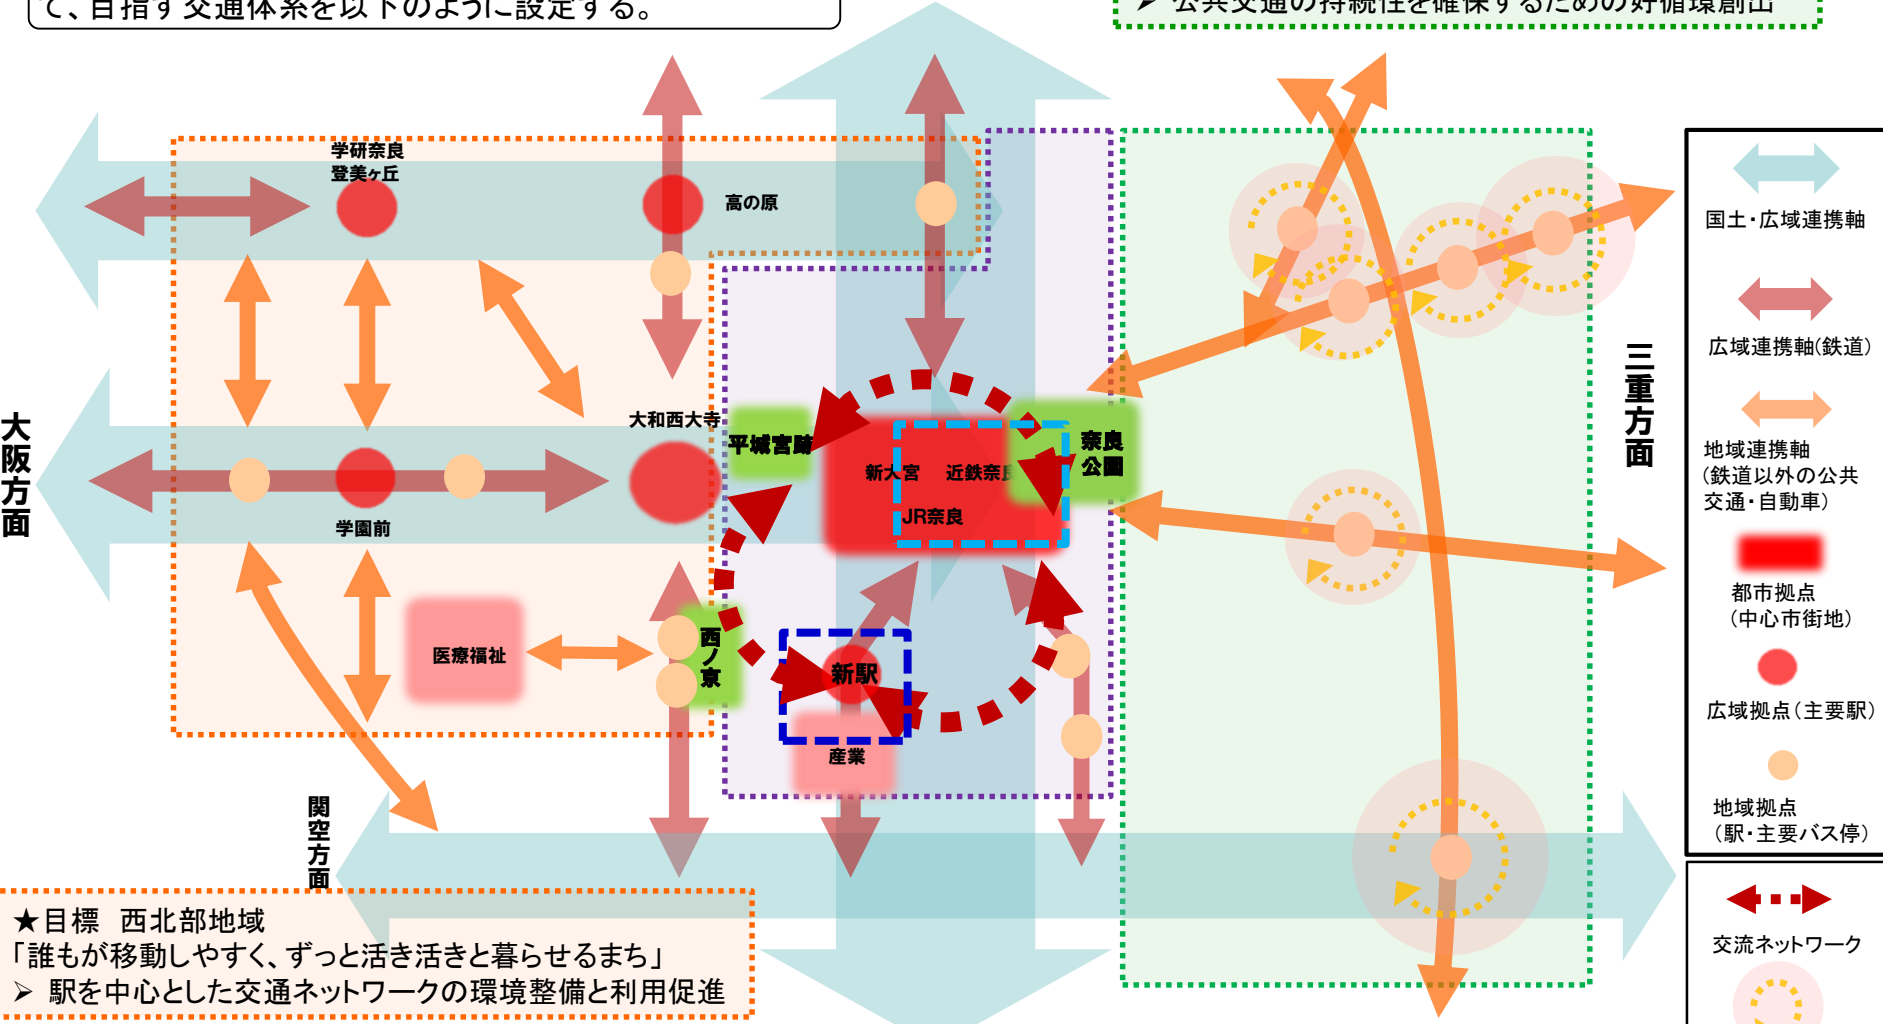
て、目指す交通体系を以下のように設定する。

➢ 公共交通の持続性を確保するための好循環創出

学研奈良登美ヶ丘

高の原

大和西大寺

平城宮跡

新大宮

近鉄奈良

奈良公園

JR奈良

学園前

医療福祉

西ノ京

新駅

産業

大阪方面

三重方面

関空方面

国土・広域連携軸

広域連携軸(鉄道)

地域連携軸（鉄道以外の公共交通・自動車）

都市拠点（中心市街地）

広域拠点（主要駅）

地域拠点（駅・主要バス停）

交流ネットワーク

★目標　西北部地域
「誰もが移動しやすく、ずっと活き活きと暮らせるまち」
➢ 駅を中心とした交通ネットワークの環境整備と利用促進